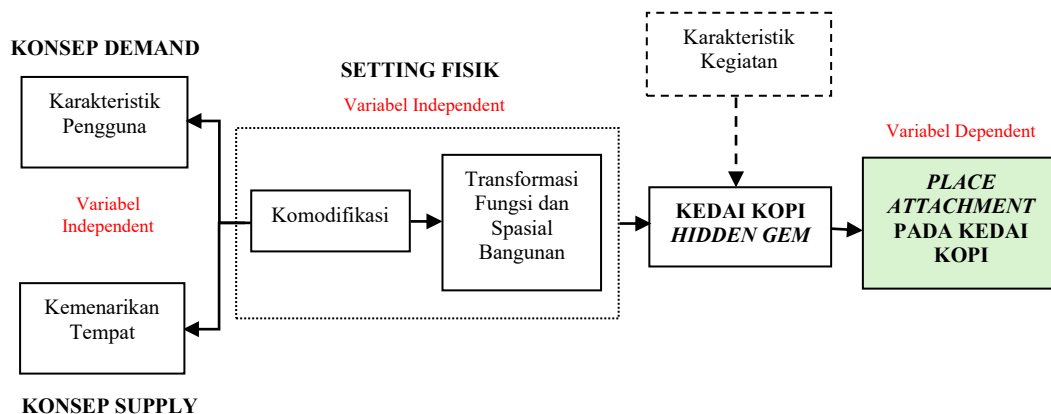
KONSEP DEMAND

Karakteristik Pengguna

Variabel Independent

Kemenarikan Tempat

KONSEP SUPPLY

SETTING FISIK

Variabel Independent

Komodifikasi

Transformasi Fungsi dan Spasial Bangunan

Karakteristik Kegiatan

KEDAI KOPI *HIDDEN GEM*

Variabel Dependent

*PLACE ATTACHMENT* PADA KEDAI KOPI